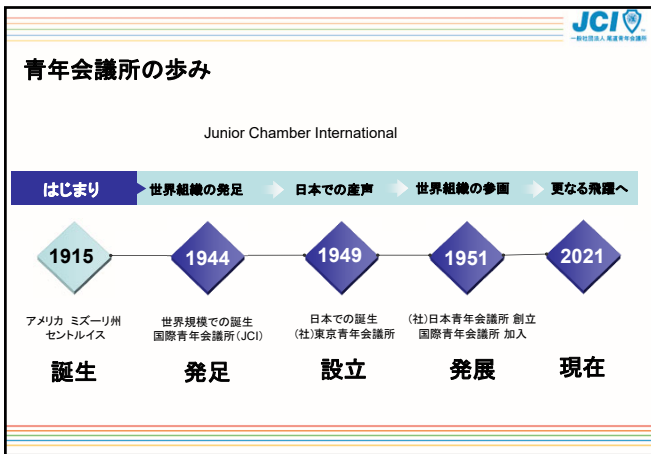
JCI
一般社団法人 尾道青年会議所

青年会議所の歩み

Junior Chamber International

はじまり
世界組織の発足
日本での産声
世界組織の参画
更なる飛躍へ

1915
アメリカ ミズーリ州
セントルイス
誕生

1944
世界規模での誕生
国際青年会議所（JCI）
発足

1949
日本での誕生
（社）東京青年会議所
設立

1951
（社）日本青年会議所 創立
国際青年会議所 加入
発展

2021
現在